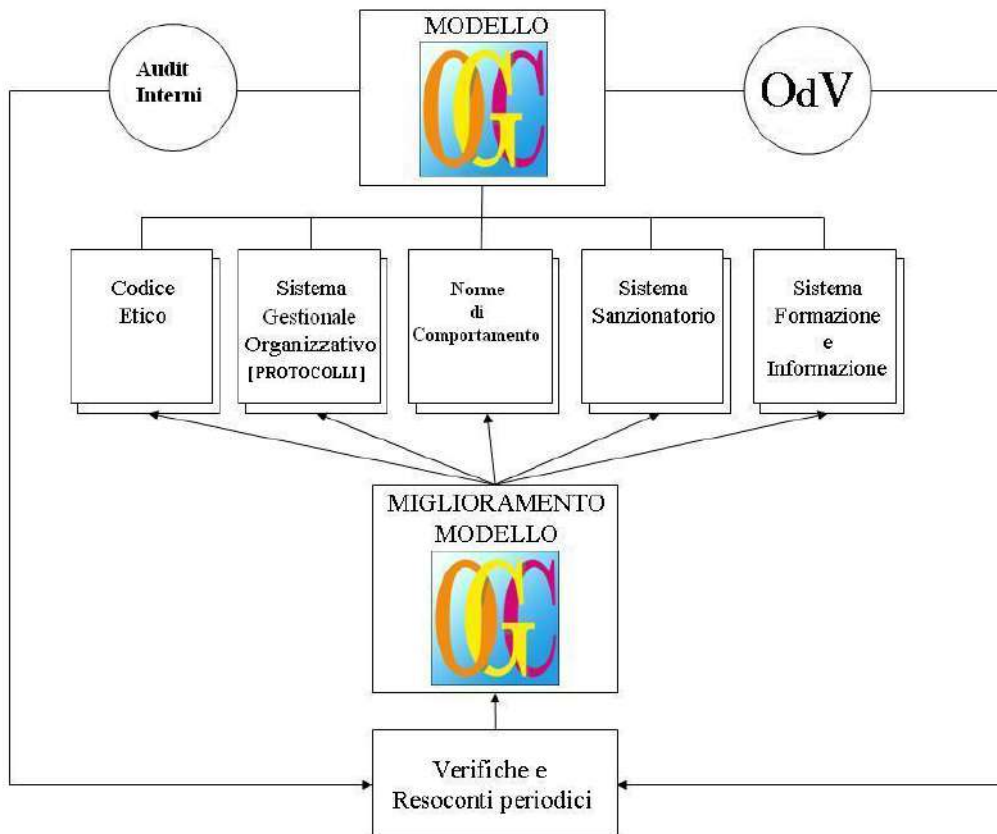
Audit Interni

MODELLO

OGC

OdV

Codice Etico

Sistema Gestionale Organizzativo [PROTOCOLLI]

Norme di Comportamento

Sistema Sanzionatorio

Sistema Formazione e Informazione

MIGLIORAMENTO MODELLO

OGC

Verifiche e Resoconti periodici